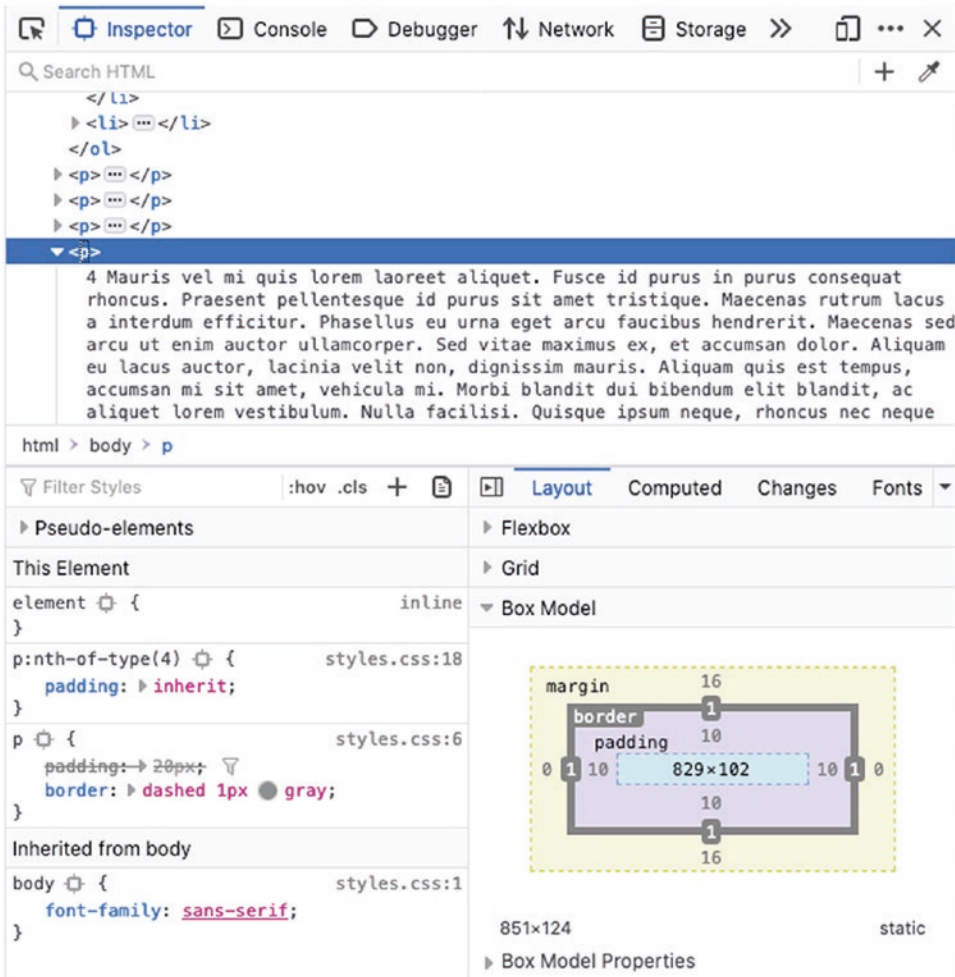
Inspector Console Debugger Network Storage »

Search HTML

</li>
<li>⋯</li>
</ol>
<p>⋯</p>
<p>⋯</p>
<p>⋯</p>
<p>
4 Mauris vel mi quis lorem laoreet aliquet. Fusce id purus in purus consequat rhoncus. Praesent pellentesque id purus sit amet tristique. Maecenas rutrum lacus a interdum efficitur. Phasellus eu urna eget arcu faucibus hendrerit. Maecenas sed arcu ut enim auctor ullamcorper. Sed vitae maximus ex, et accumsan dolor. Aliquam eu lacus auctor, lacinia velit non, dignissim mauris. Aliquam quis est tempus, accumsan mi sit amet, vehicula mi. Morbi blandit dui bibendum elit blandit, ac aliquet lorem vestibulum. Nulla facilisi. Quisque ipsum neque, rhoncus nec neque

html > body > p

Filter Styles :hov .cls +

Pseudo-elements

This Element

element { inline
}

p:nth-of-type(4) { styles.css:18
padding: inherit;
}

p { styles.css:6
padding: 20px;
border: dashed 1px gray;
}

Inherited from body

body { styles.css:1
font-family: sans-serif;
}

Layout Computed Changes Fonts

Flexbox

Grid

Box Model

margin 16
border 1
padding 10
0 1 10 829×102 10 1 0
10
1
16

851×124 static

Box Model Properties